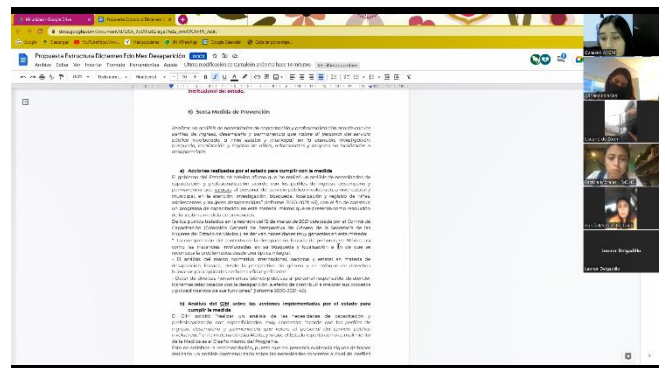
Propuesta Estructura Dictamen Edomex Desaparición
Archivo Editar Ver Insertar Formato Herramientas Complementos Ayuda

institucional del estado.

6) Sexta Medida de Prevención

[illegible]

a) Acciones realizadas por el estado para cumplir con la medida

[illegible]

b) Análisis del CIM sobre las acciones implementadas por el estado para cumplir la medida

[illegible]